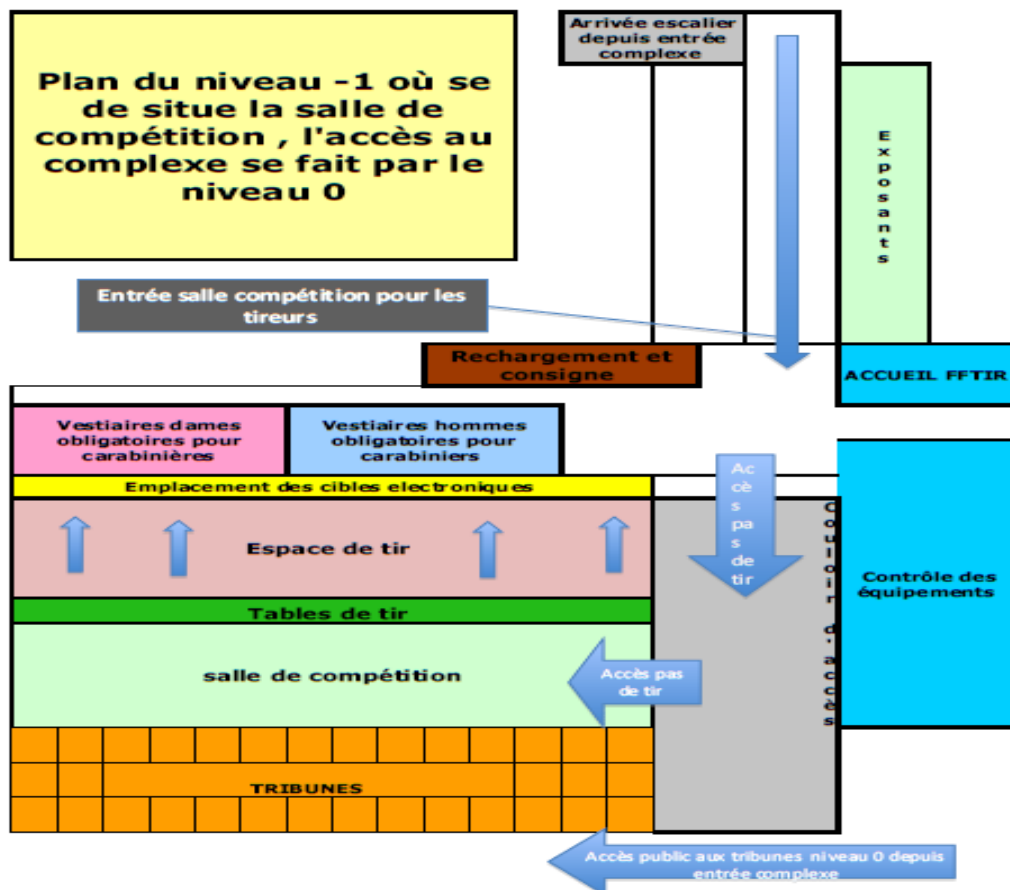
Plan du niveau -1 où se de situe la salle de compétition , l'accès au complexe se fait par le niveau 0

Arrivée escalier depuis entrée complexe

Exposants

Entrée salle compétition pour les tireurs

Rechargement et consigne

ACCUEIL FFTIR

Vestiaires dames obligatoires pour carabinières

Vestiaires hommes obligatoires pour carabiniers

Emplacement des cibles electroniques

Accès pas de tir

Couloir d'accès

Espace de tir

Contrôle des équipements

Tables de tir

salle de compétition

Accès pas de tir

TRIBUNES

Accès public aux tribunes niveau 0 depuis entrée complexe